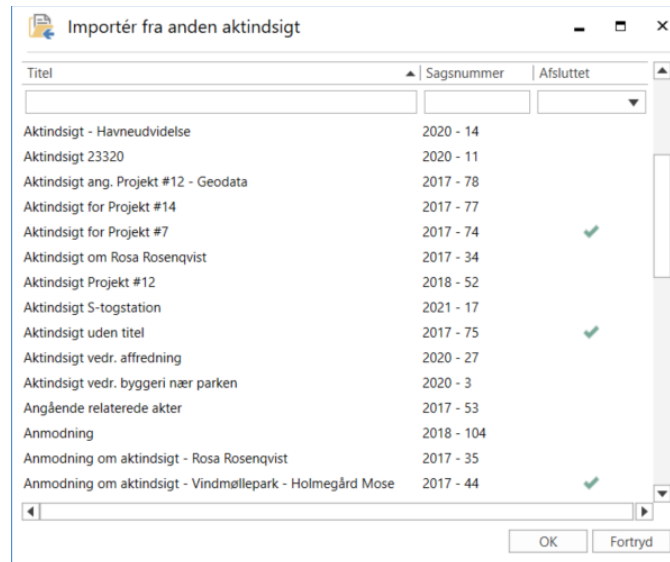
Importér fra anden aktindsigt

| Titel | Sagsnummer | Afsluttet |
|---|---|---|
| Aktindsigt - Havneudvidelse | 2020 - 14 | |
| Aktindsigt 23320 | 2020 - 11 | |
| Aktindsigt ang. Projekt #12 - Geodata | 2017 - 78 | |
| Aktindsigt for Projekt #14 | 2017 - 77 | |
| Aktindsigt for Projekt #7 | 2017 - 74 | ✔ |
| Aktindsigt om Rosa Rosenqvist | 2017 - 34 | |
| Aktindsigt Projekt #12 | 2018 - 52 | |
| Aktindsigt S-togstation | 2021 - 17 | |
| Aktindsigt uden titel | 2017 - 75 | ✔ |
| Aktindsigt vedr. affredning | 2020 - 27 | |
| Aktindsigt vedr. byggeri nær parken | 2020 - 3 | |
| Angående relaterede akter | 2017 - 53 | |
| Anmodning | 2018 - 104 | |
| Anmodning om aktindsigt - Rosa Rosenqvist | 2017 - 35 | |
| Anmodning om aktindsigt - Vindmøllepark - Holmegård Mose | 2017 - 44 | ✔ |

OK Fortryd